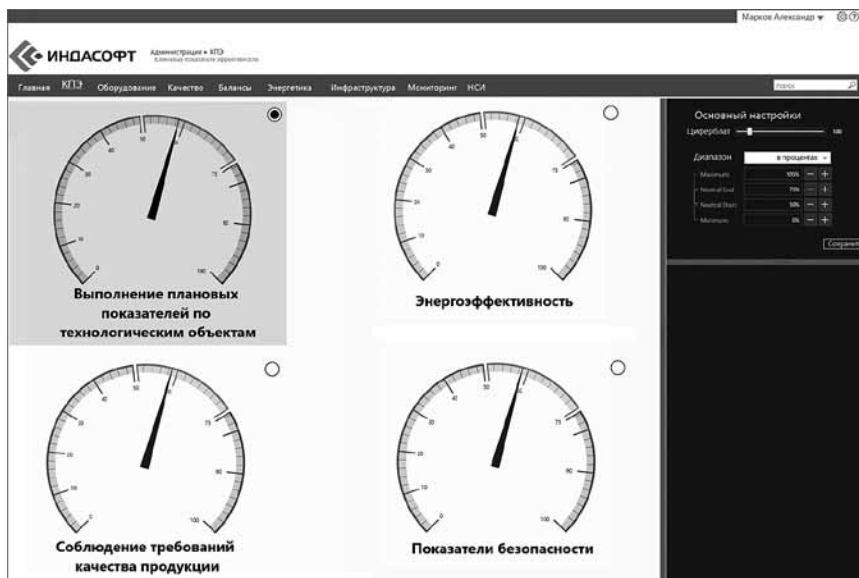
Марков Александр ▾

ИНДАСОФТ

Администрация » КПЭ
ключевые показатели эффективности

Главная КПЭ Оборудование Качество Балансы Энергетика Инфраструктура Мониторинг НСИ

Поиск

0 10 20 30 40 50 60 75 80 100

Выполнение плановых показателей по технологическим объектам

0 10 20 30 40 50 60 75 80 100

Энергоэффективность

0 10 20 30 40 50 60 75 80 100

Соблюдение требований качества продукции

0 10 20 30 40 50 60 75 80 100

Показатели безопасности

Основный настройки

Циферблат 100

Диапазон в процентах

Maximum 100%

Neutral End 75%

Neutral Start 50%

Minimum 0%

Сохранить